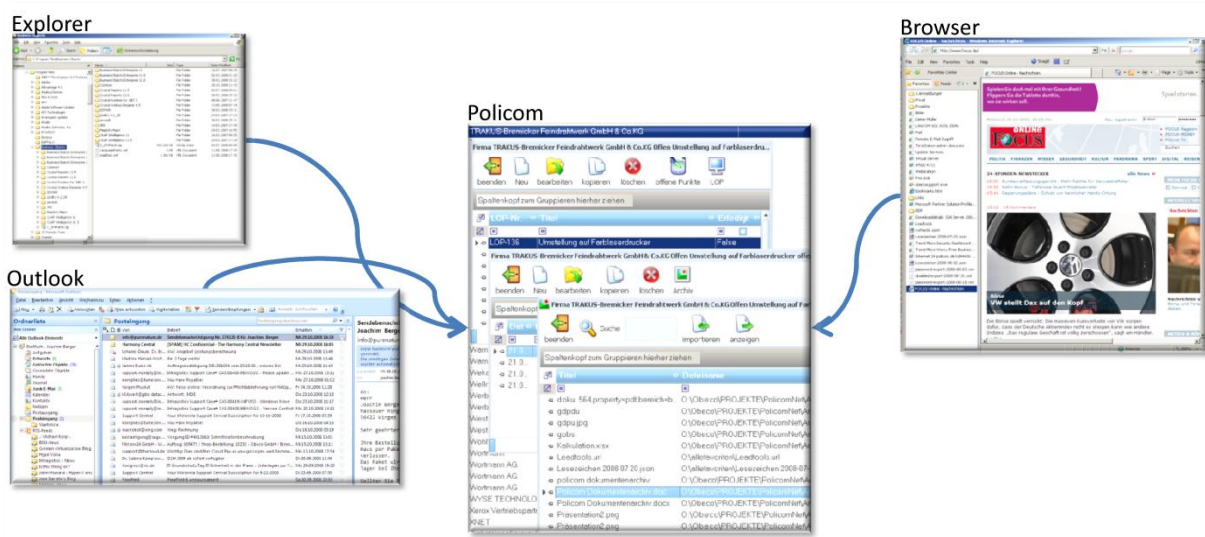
Explorer

Browser

Policom

Outlook

TRAKUS-Bremicker Feindrahtwerk GmbH & Co.KG

Firma TRAKUS-Bremicker Feindrahtwerk GmbH & Co.KG Offen Umstellung auf Farblaserdru...

beenden Neu bearbeiten kopieren löschen offene Punkte LOP

Spaltenkopf zum Gruppieren hierher ziehen

LOP-Nr. Titel Erledigt

LOP-136 Umstellung auf Farblaserdrucker False

Firma TRAKUS-Bremicker Feindrahtwerk GmbH & Co.KG Offen Umstellung auf Farblaserdrucker offe

beenden Neu bearbeiten kopieren löschen Archiv

Firma TRAKUS-Bremicker Feindrahtwerk GmbH & Co.KG Offen Umstellung auf Farblaser

beenden Suche importieren anzeigen

Spaltenkopf zum Gruppieren hierher ziehen

Titel Dateiname

doku 564.property=pdf.bereich=b O:\Obeco\PROJEKTE\PolicomNet\A
gdpdu O:\Obeco\PROJEKTE\PolicomNet\A
gdpu.jpg O:\Obeco\PROJEKTE\PolicomNet\A
gobs O:\Obeco\PROJEKTE\PolicomNet\A
Kalkulation.xlsx O:\Obeco\PROJEKTE\PolicomNet\A
Leadtools.url O:\alletevorlen\Leadtools.url
Lesezeichen 2008 07 20.json O:\alletevorlen\Lesezeichen 2008-07
policom dokumentenarchiv O:\Obeco\PROJEKTE\PolicomNet\A
Policom Dokumentenarchiv.docx O:\Obeco\PROJEKTE\PolicomNet\A
Policom Dokumentenarchiv.docx O:\Obeco\PROJEKTE\PolicomNet\A
Presentation2.png O:\Obeco\PROJEKTE\PolicomNet\A
Präsentation2.png O:\Obeco\PROJEKTE\PolicomNet\A

Wortmann AG
Wortmann AG
Wortmann AG
WYSE TECHNOLO
Xerox Vertriebspartr
KNET

Ordnerliste
Posteingang

FOCUS Online - Nachrichten
VW stellt Dax auf den Kopf